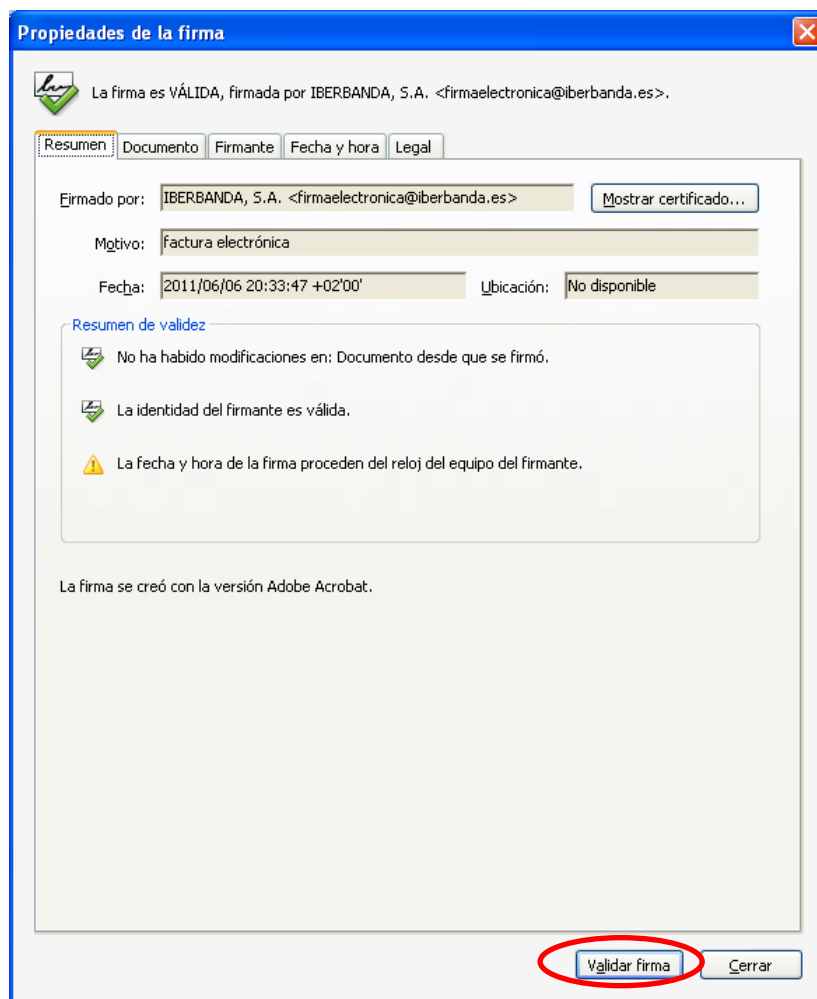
Propiedades de la firma

La firma es VÁLIDA, firmada por IBERBANDA, S.A. <firmaelectronica@iberbanda.es>.

Resumen | Documento | Firmante | Fecha y hora | Legal

Firmado por: IBERBANDA, S.A. <firmaelectronica@iberbanda.es>

Mostrar certificado...

Motivo: factura electrónica

Fecha: 2011/06/06 20:33:47 +02'00'

Ubicación: No disponible

Resumen de validez

No ha habido modificaciones en: Documento desde que se firmó.

La identidad del firmante es válida.

La fecha y hora de la firma proceden del reloj del equipo del firmante.

La firma se creó con la versión Adobe Acrobat.

Validar firma

Cerrar